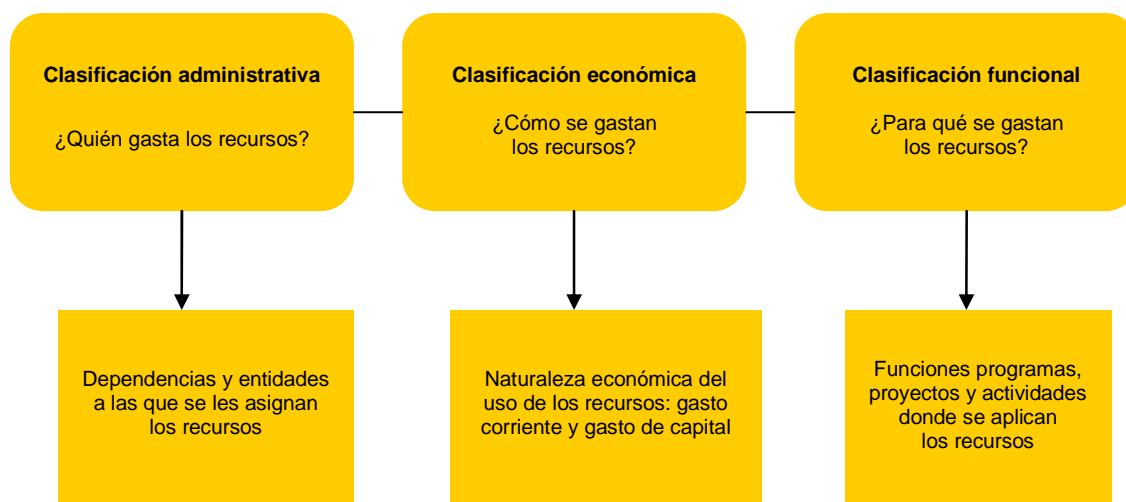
Clasificación administrativa

¿Quién gasta los recursos?

Clasificación económica

¿Cómo se gastan los recursos?

Clasificación funcional

¿Para qué se gastan los recursos?

Dependencias y entidades a las que se les asignan los recursos

Naturaleza económica del uso de los recursos: gasto corriente y gasto de capital

Funciones programas, proyectos y actividades donde se aplican los recursos